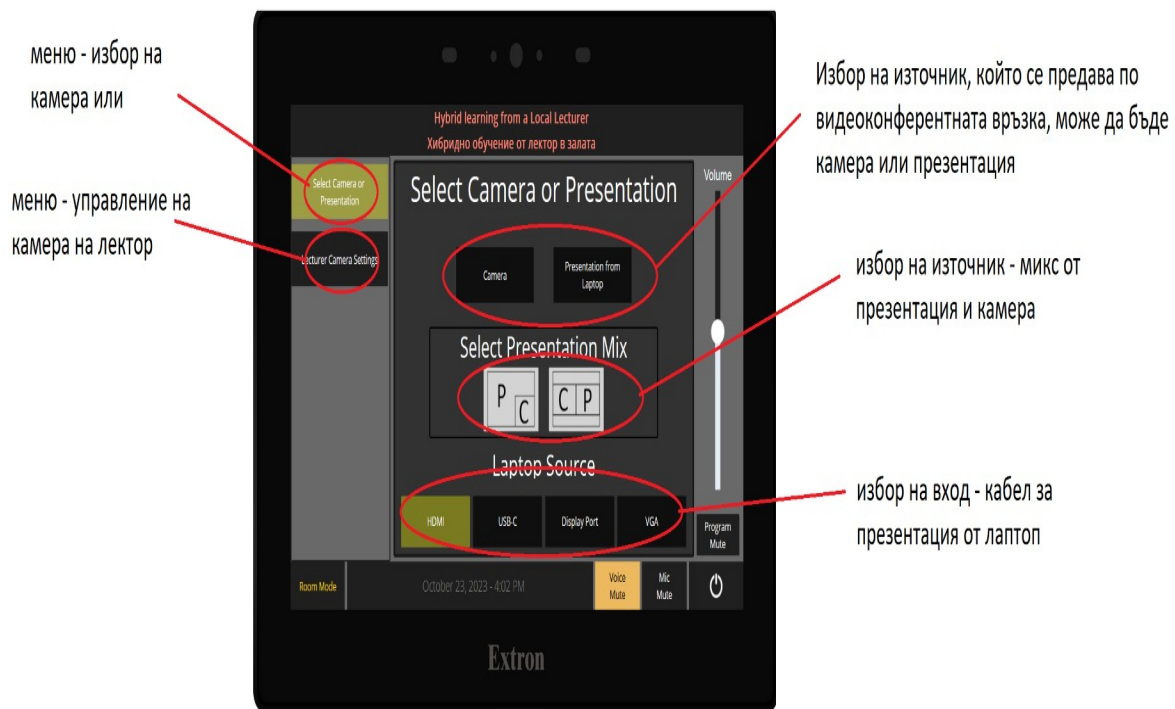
меню - избор на камера или

меню - управление на камера на лектор

Избор на източник, който се предава по видеоконферентната връзка, може да бъде камера или презентация

избор на източник - микс от презентация и камера

избор на вход - кабел за презентация от лаптоп

Hybrid learning from a Local Lecturer
Хибридно обучение от лектор в залата

Select Camera or Presentation

Lecturer Camera Settings

Select Camera or Presentation

Camera

Presentation from Laptop

Select Presentation Mix

P C

C P

Laptop Source

HDMI

USB-C

Display Port

VGA

Volume

Program Mute

Room Mode

October 23, 2023 - 4:02 PM

Voice Mute

Mic Mute

Extron